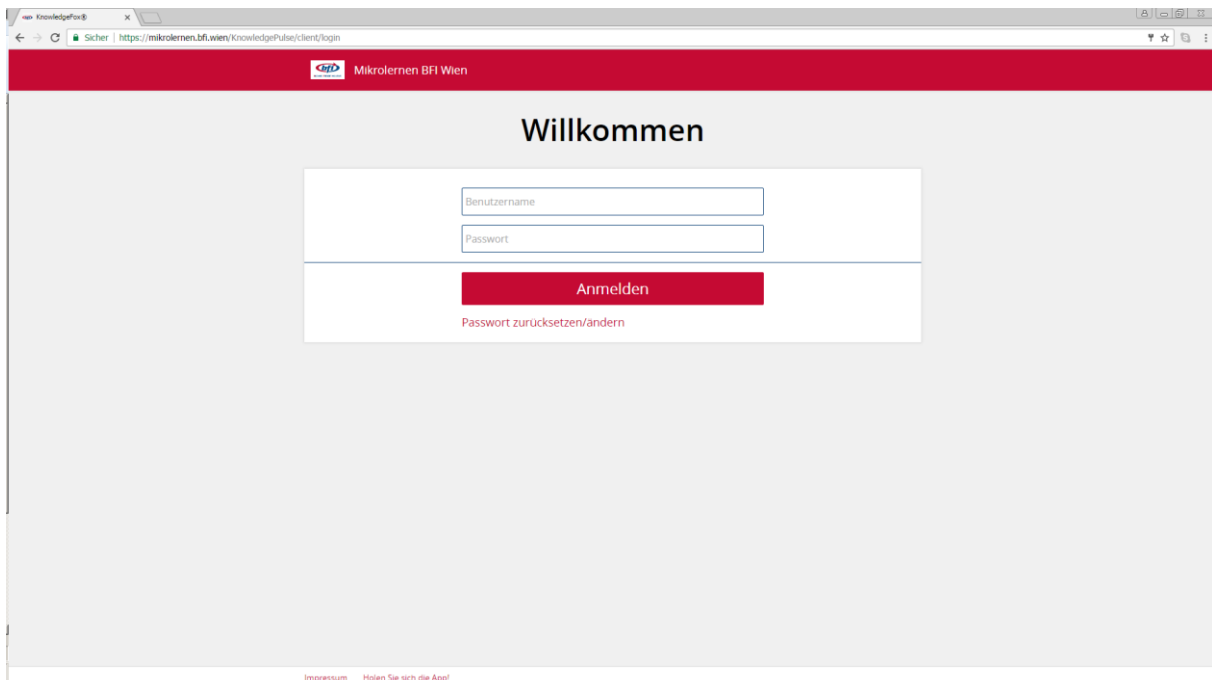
KnowledgeFox®

Sicher | https://mikrolernen.bfi.wien/KnowledgePulse/client/login

Mikrolernen BFI Wien

Willkommen

Benutzername

Passwort

Anmelden

Passwort zurücksetzen/ändern

Impressum Holen Sie sich die App!